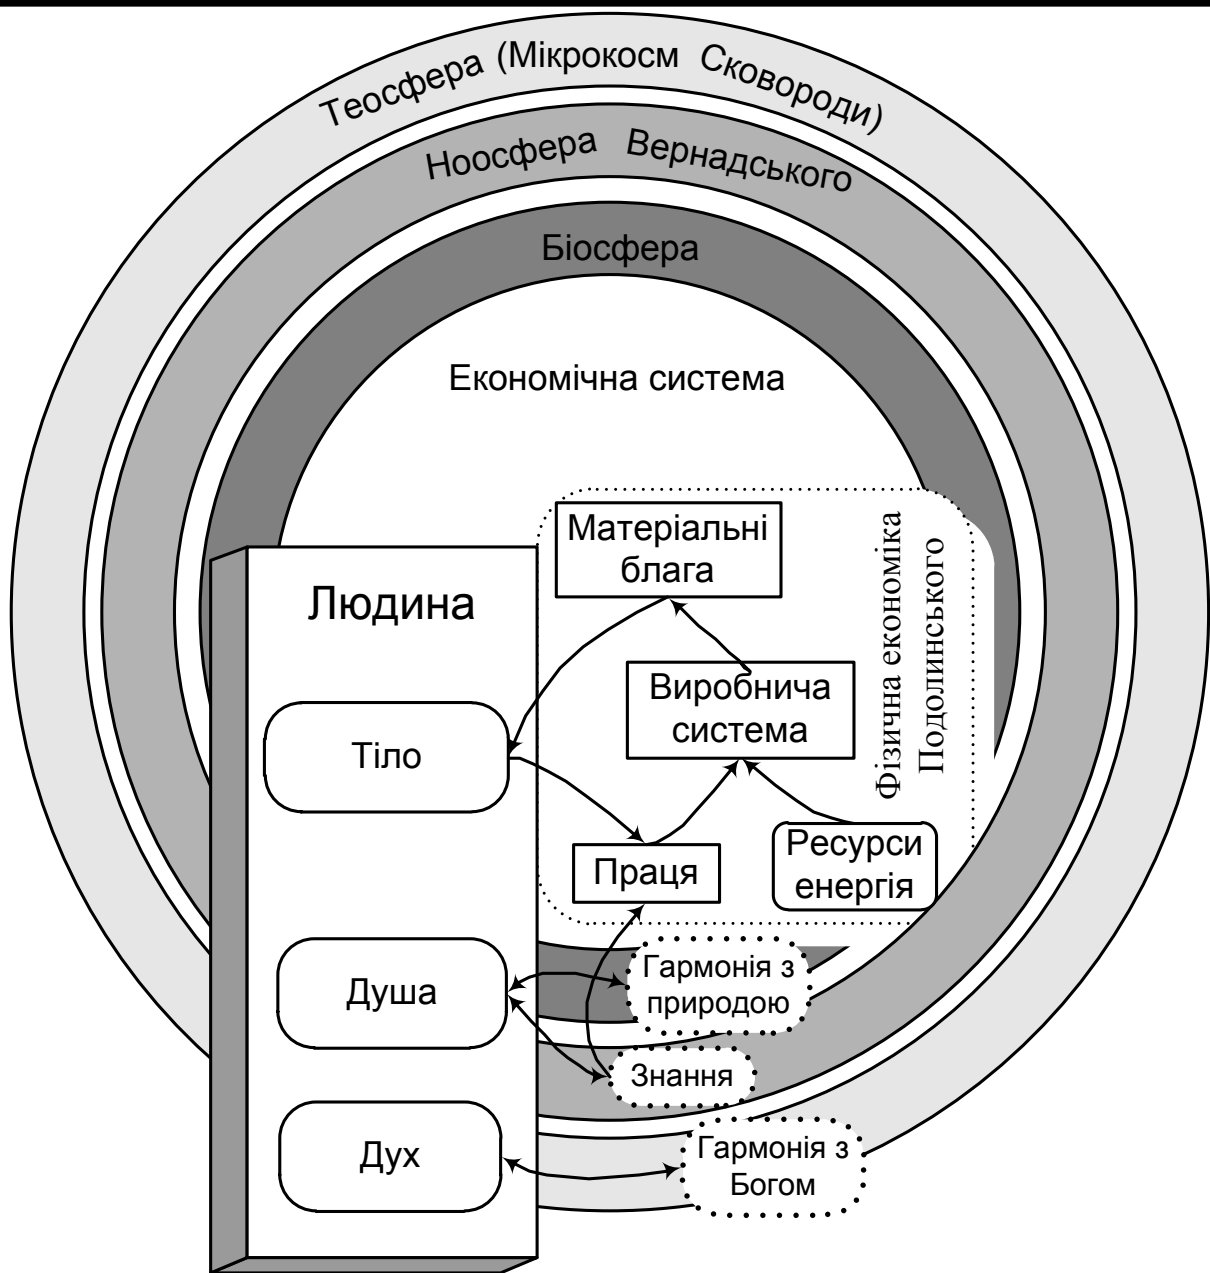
Теосфера (Мікрокосм Сковороди)

Ноосфера Вернадського

Біосфера

Економічна система

Матеріальні блага

Фізична економіка Подолинського

Людина

Виробнича система

Тіло

Праця

Ресурси енергія

Душа

Гармонія з природою

Знання

Дух

Гармонія з Богом